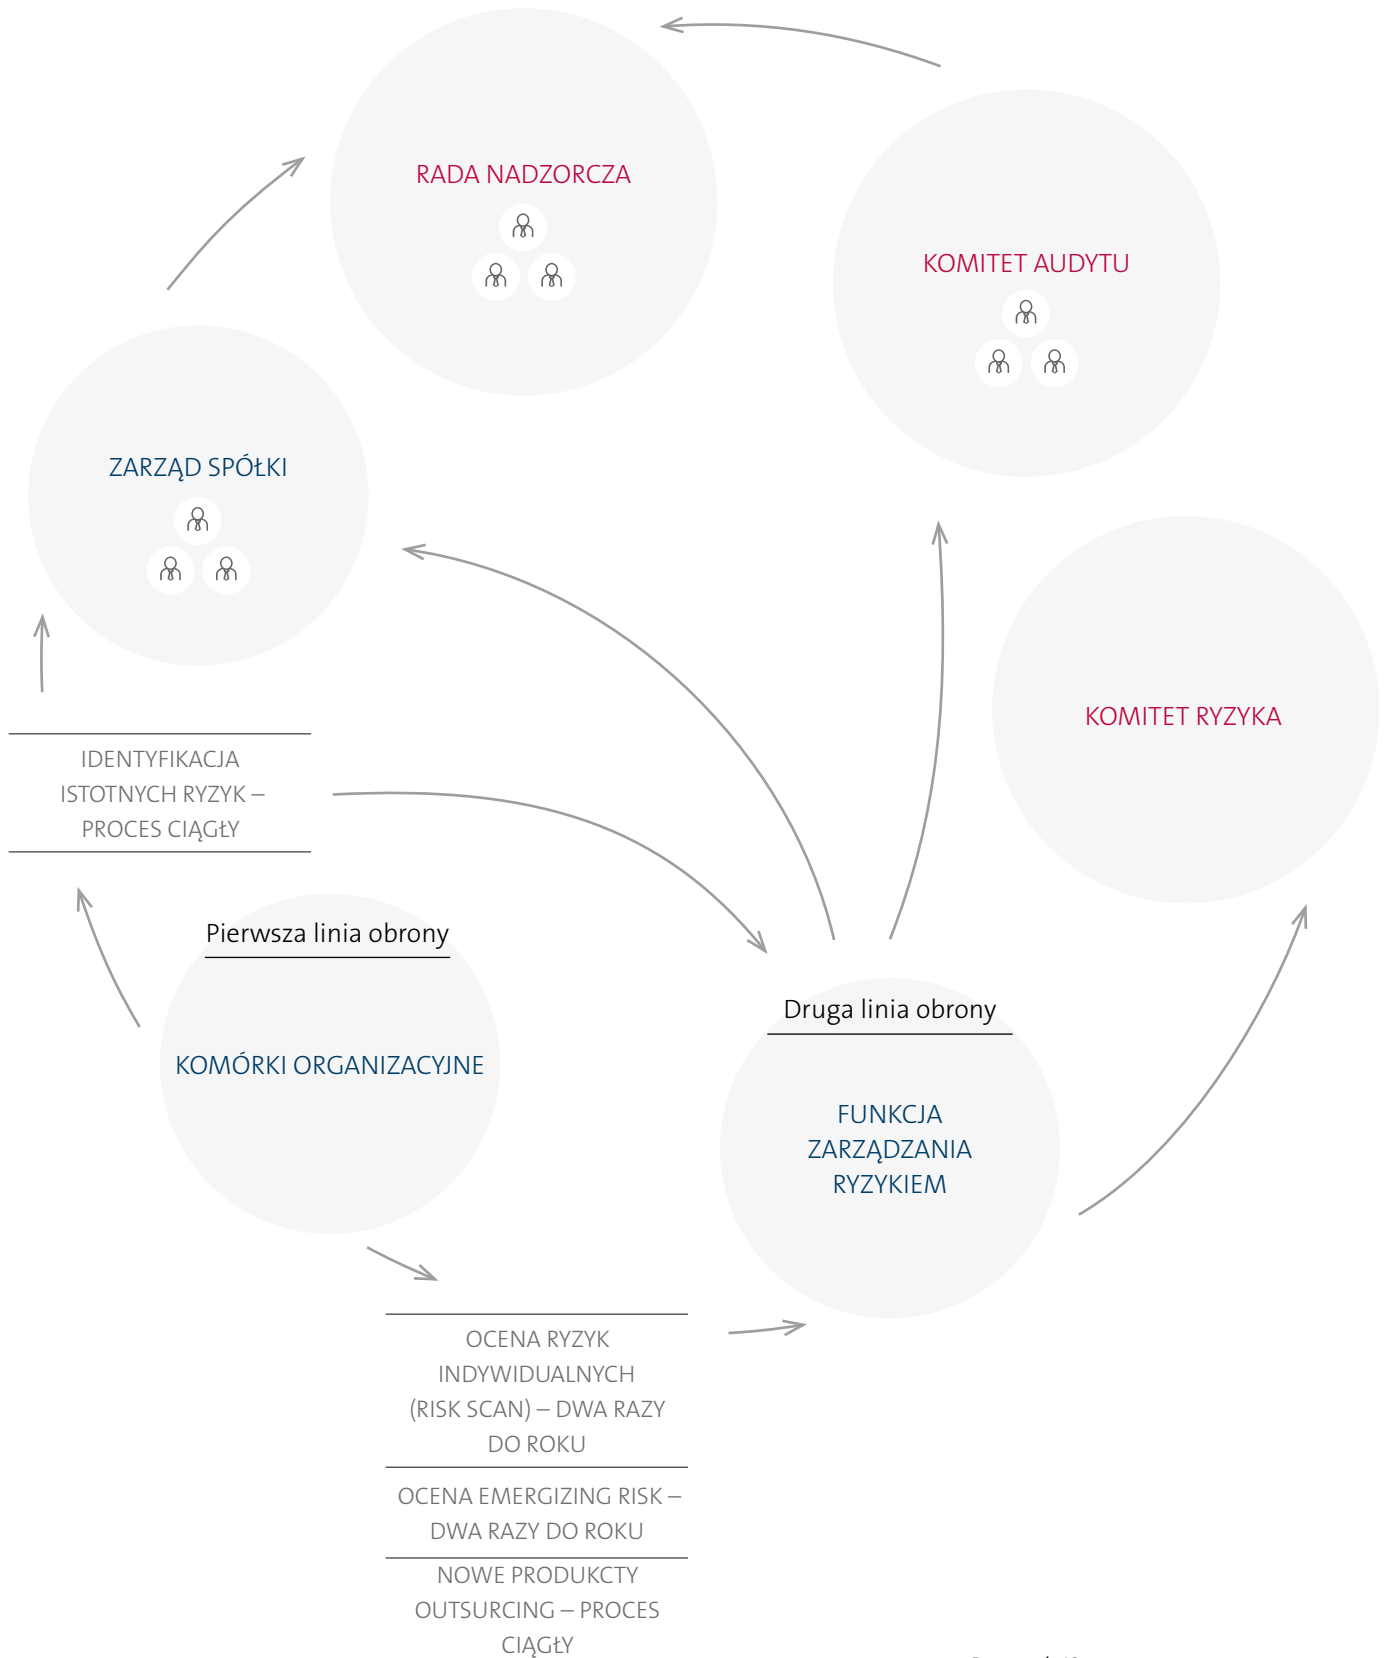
RADA NADZORCZA

KOMITET AUDYTU

ZARZĄD SPÓŁKI

KOMITET RYZYKA

IDENTYFIKACJA ISTOTNYCH RYZYK – PROCES CIĄGŁY

Pierwsza linia obrony

KOMÓRKI ORGANIZACYJNE

Druga linia obrony

FUNKCJA ZARZĄDZANIA RYZYKIEM

OCENA RYZYK INDYWIDUALNYCH (RISK SCAN) – DWA RAZY DO ROKU

OCENA EMERGIZING RISK – DWA RAZY DO ROKU

NOWE PRODUKCTY OUTSURCING – PROCES CIĄGŁY